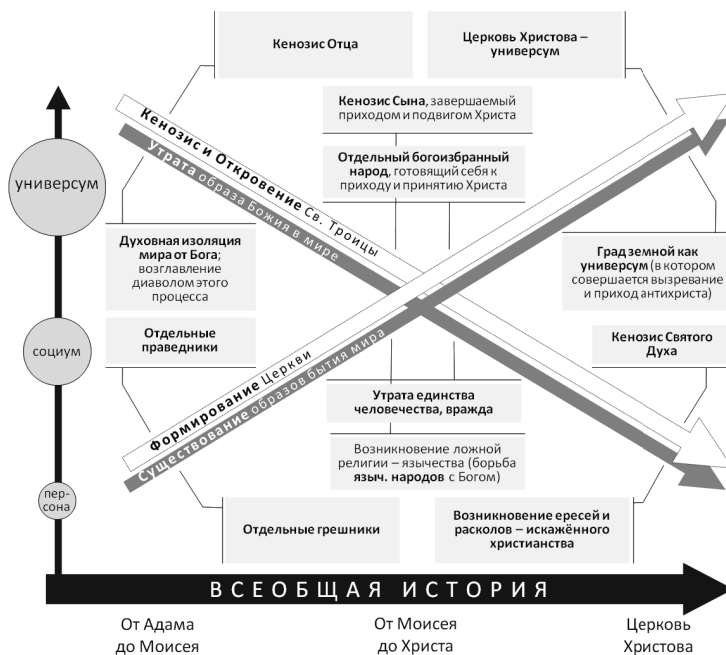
универсум

социум

пер-сона

Кенозис Отца

Церковь Христова – универсум

Кенозис Сына, завершаемый приходом и подвигом Христа

Отдельный богоизбранный народ, готовящий себя к приходу и принятию Христа

Кенозис и Откровение Св. Троицы

Утрата образа Божия в мире

Духовная изоляция мира от Бога; возглавление диаволом этого процесса

Град земной как универсум (в котором совершается вызревание и приход антихриста)

Отдельные праведники

Кенозис Святого Духа

Формирование Церкви

Существование образов бытия мира

Утрата единства человечества, вражда

Возникновение ложной религии – язычества (борьба языч. народов с Богом)

Отдельные грешники

Возникновение ересей и расколов – искажённого христианства

ВСЕОБЩАЯ ИСТОРИЯ

От Адама до Моисея

От Моисея до Христа

Церковь Христова